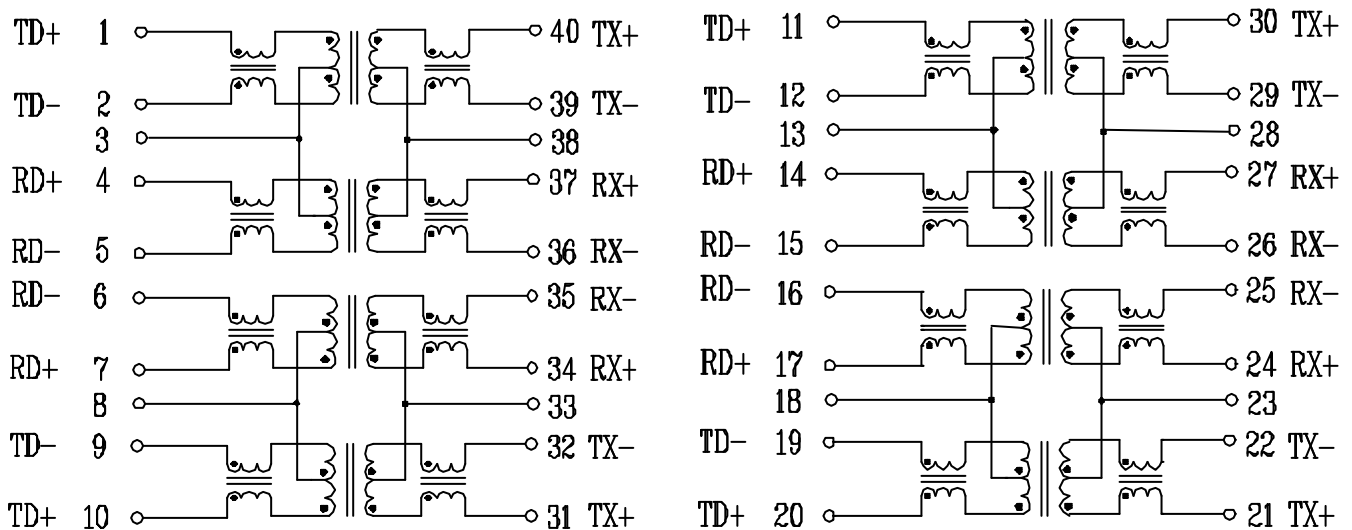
TD+ 1
TD− 2
3
RD+ 4
RD− 5
RD− 6
RD+ 7
8
TD− 9
TD+ 10

40 TX+
39 TX−
38
37 RX+
36 RX−
35 RX−
34 RX+
33
32 TX−
31 TX+

TD+ 11
TD− 12
13
RD+ 14
RD− 15
RD− 16
RD+ 17
18
TD− 19
TD+ 20

30 TX+
29 TX−
28
27 RX+
26 RX−
25 RX−
24 RX+
23
22 TX−
21 TX+